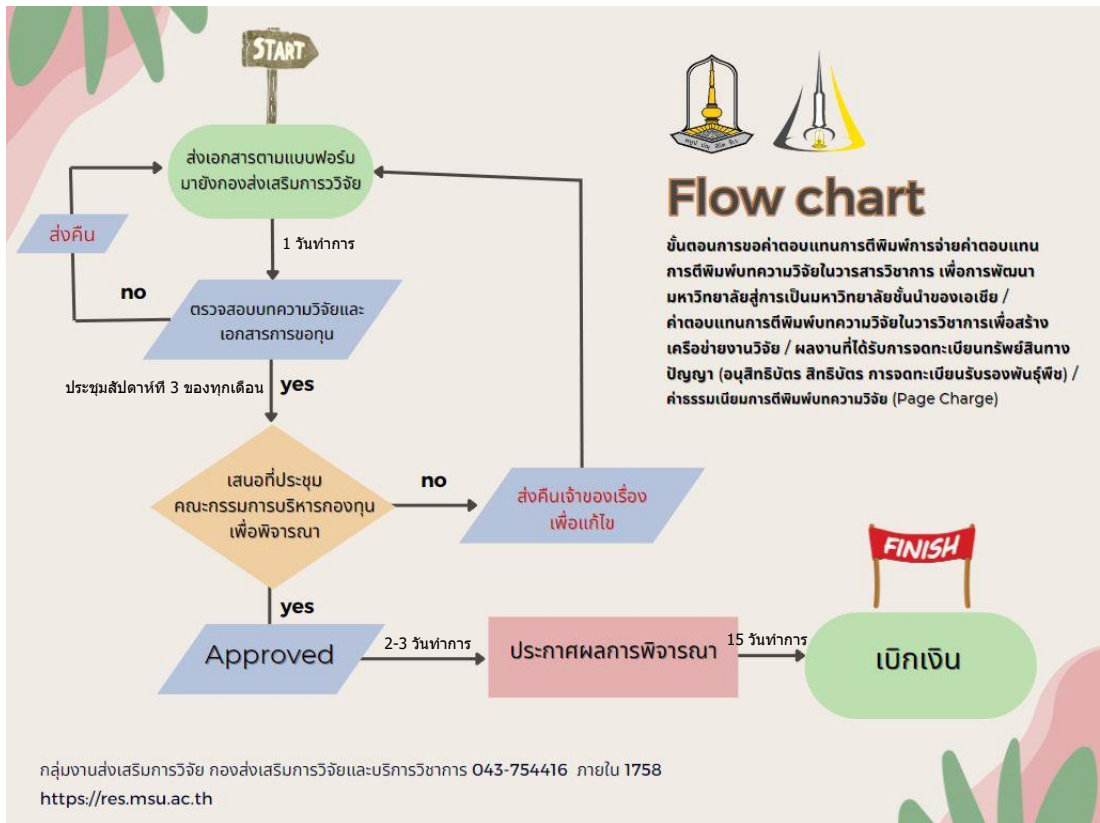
START

ส่งเอกสารตามแบบฟอร์ม มายังกองส่งเสริมการวิจัย

1 วันทำการ

ส่งคืน

no

ตรวจสอบบทความวิจัยและเอกสารการขอทุน

ประชุมสัปดาห์ที่ 3 ของทุกเดือน

yes

เสนอที่ประชุม คณะกรรมการบริหารกองทุน เพื่อพิจารณา

no

ส่งคืนเจ้าของเรื่อง เพื่อแก้ไข

yes

Approved

2-3 วันทำการ

ประกาศผลการพิจารณา

15 วันทำการ

FINISH

เบิกเงิน

Flow chart

ขั้นตอนการขอค่าตอบแทนการตีพิมพ์การจ่ายค่าตอบแทนการตีพิมพ์บทความวิจัยในวารสารวิชาการ เพื่อการพัฒนามหาวิทยาลัยสู่การเป็นมหาวิทยาลัยชั้นนำของเอเชีย / ค่าตอบแทนการตีพิมพ์บทความวิจัยในวารสารวิชาการเพื่อสร้างเครือข่ายงานวิจัย / ผลงานที่ได้รับการจดทะเบียนทรัพย์สินทางปัญญา (อนุสิทธิบัตร สิทธิบัตร การจดทะเบียนรับรองพันธุ์พืช) / ค่าธรรมเนียมการตีพิมพ์บทความวิจัย (Page Charge)

กลุ่มงานส่งเสริมการวิจัย กองส่งเสริมการวิจัยและบริการวิชาการ 043-754416 ภายใน 1758
https://res.msu.ac.th